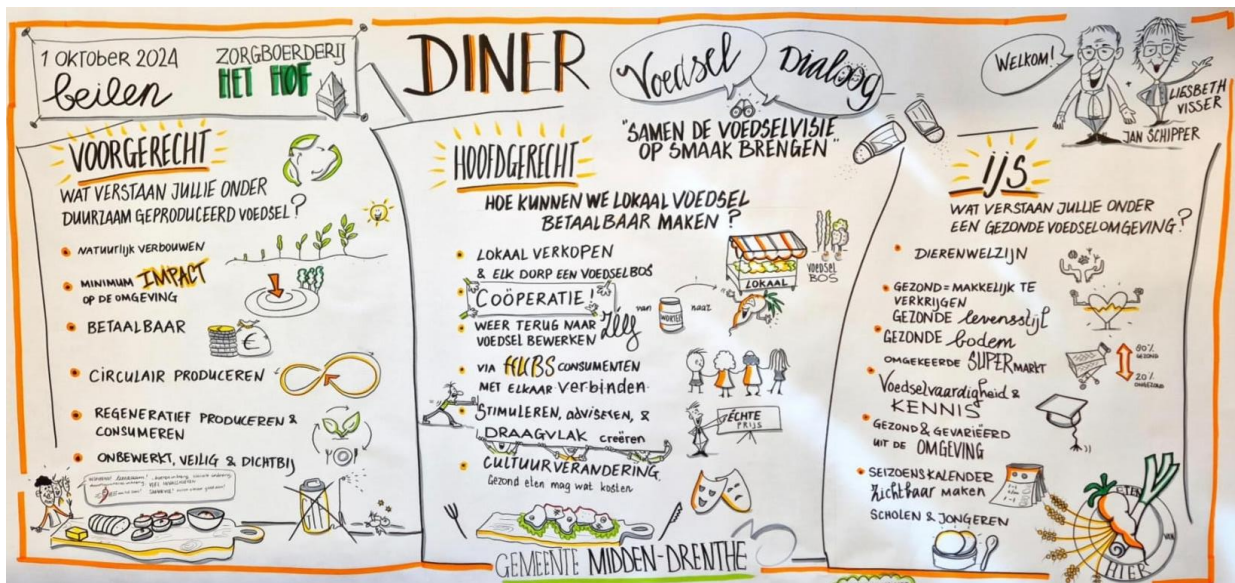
1 OKTOBER 2024
Beilen

ZORGBOERDERIJ
HET HOF

DINER

Voedsel Dialoog

"SAMEN DE VOEDSELVISIE OP SMAAK BRENGEN"

WELKOM!

LIESBETH VISSER

JAN SCHIPPER

VOORGERECHT

WAT VERSTAAN JULLIE ONDER DUURZAAM GEPRODUCEERD VOEDSEL?

• NATUURLIJK VERBOUWEN

• MINIMUM IMPACT OP DE OMGEVING

• BETAALBAAR

• CIRCULAIR PRODUCEREN

• REGENERATIEF PRODUCEREN & CONSUMEREN

• ONBEWERKT, VEILIG & DICHTBIJ

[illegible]

HOOFDGERECHT

HOE KUNNEN WE LOKAAL VOEDSEL BETAALBAAR MAKEN?

• LOKAAL VERKOPEN & ELK DORP EEN VOEDSELBOS

LOKAAL

VOEDSEL BOS

• COÖPERATIE

• WEER TERUG NAAR VOEDSEL BEWERKEN Zelf

van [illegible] naar

• VIA HUBS CONSUMENTEN MET ELKAAR verbinden

• STIMULEREN, adviseren, & DRAAGVLAK creëren

ECHTE PRIJS

• CULTUURVERANDERING
Gezond eten mag wat kosten

GEMEENTE MIDDEN-DRENTHE

IJS

WAT VERSTAAN JULLIE ONDER EEN GEZONDE VOEDSELOMGEVING?

• DIERENWELZIJN

• GEZOND = MAKKELIJK TE VERKRIJGEN
GEZONDE levensstijl
GEZONDE bodem
OMGEKEERDE SUPERMARKT

80% GEZOND
20% ONGEZOND

• Voedselvaardigheid & KENNIS

• GEZOND & GEVARIEERD UIT DE OMGEVING

• SEIZOENSKALENDER zichtbaar maken

SCHOLEN & JONGEREN

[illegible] HIER